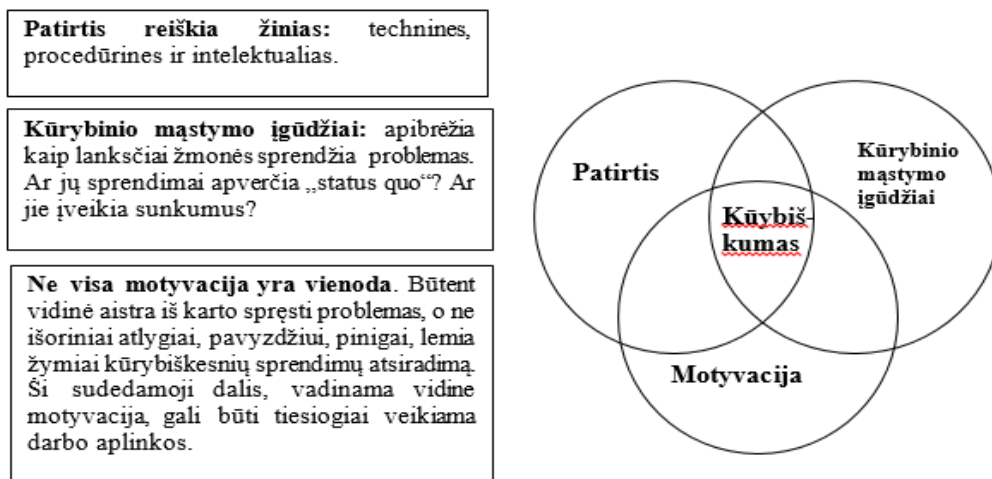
**Patirtis reiškia žinias:** technines, procedūrines ir intelektualias.

**Kūrybinio mąstymo įgūdžiai:** apibrėžia kaip lanksčiai žmonės sprendžia problemas. Ar jų sprendimai apverčia „status quo“? Ar jie įveikia sunkumus?

**Ne visa motyvacija yra vienoda**. Būtent vidinė aistra iš karto spręsti problemas, o ne išoriniai atlygiai, pavyzdžiui, pinigai, lemia žymiai kūrybiškesnių sprendimų atsiradimą. Ši sudedamoji dalis, vadinama vidine motyvacija, gali būti tiesiogiai veikiama darbo aplinkos.

Patirtis

Kūrybinio mąstymo įgūdžiai

Kūybiškumas

Motyvacija